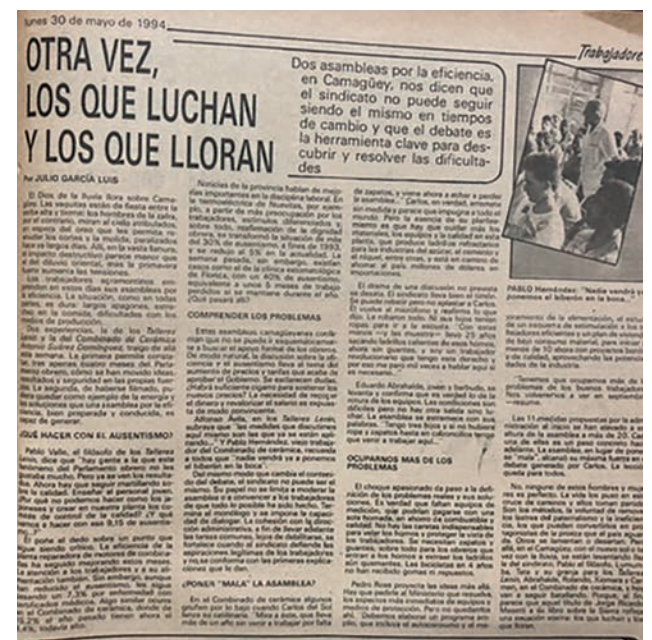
lunes 30 de mayo de 1994

Trabajadores

OTRA VEZ, LOS QUE LUCHAN Y LOS QUE LLORAN

Por JULIO GARCÍA LUIS

Dos asambleas por la eficiencia, en Camagüey, nos dicen que el sindicato no puede seguir siendo el mismo en tiempos de cambio y que el debate es la herramienta clave para descubrir y resolver las dificultades

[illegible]

¿QUÉ HACER CON EL AUSENTISMO?

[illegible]

COMPRENDER LOS PROBLEMAS

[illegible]

¿PONER "MALA" LA ASAMBLEA?

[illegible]

OCUPARNOS MÁS DE LOS PROBLEMAS

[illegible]

PABLO Hernández: "Nadie vendrá y ponemos el liberón en la boca..."

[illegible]